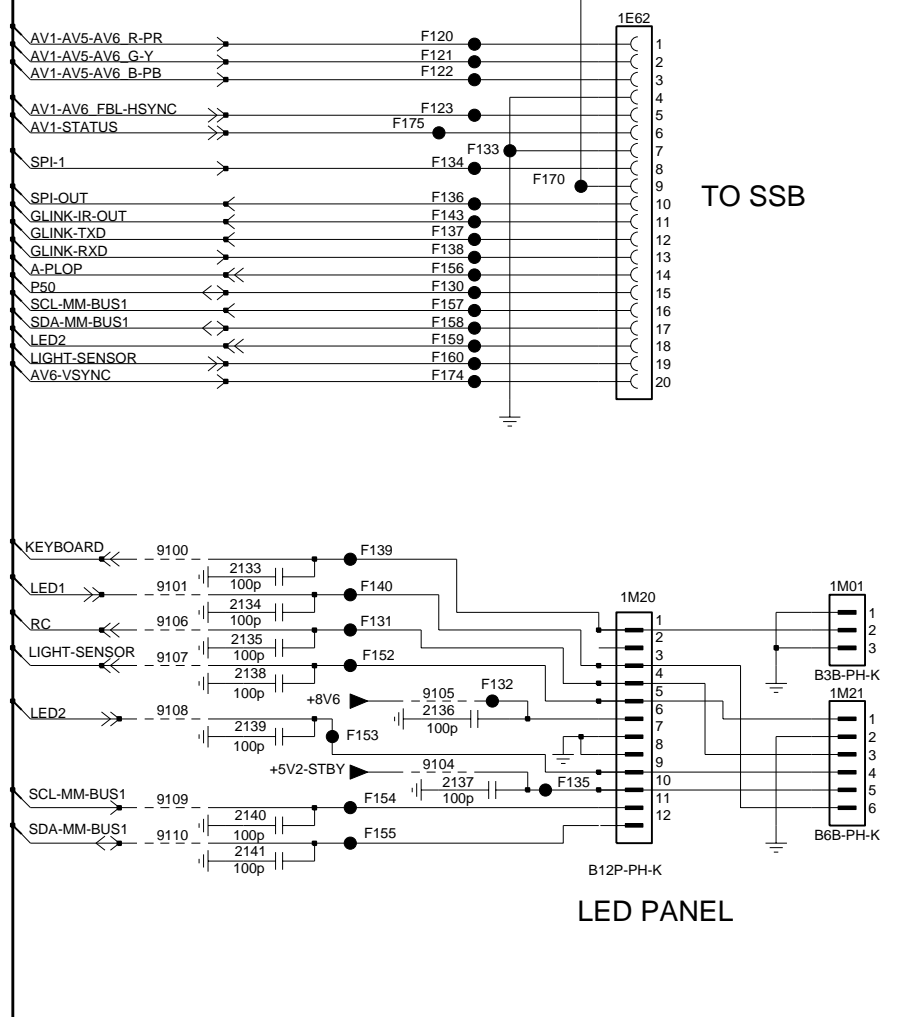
1E62

AV1-AV5-AV6_R-PR F120 1
AV1-AV5-AV6_G-Y F121 2
AV1-AV5-AV6_B-PB F122 3
4
AV1-AV6_FBL-HSYNC F123 5
AV1-STATUS F175 6
F133 7
SPI-1 F134 8
F170 9
SPI-OUT F136 10
GLINK-IR-OUT F143 11
GLINK-TXD F137 12
GLINK-RXD F138 13
A-PLOP F156 14
P50 F130 15
SCL-MM-BUS1 F157 16
SDA-MM-BUS1 F158 17
LED2 F159 18
LIGHT-SENSOR F160 19
AV6-VSYNC F174 20

TO SSB

KEYBOARD 9100 F139
2133
100p
LED1 9101 F140
2134
100p
RC 9106 F131
2135
100p
LIGHT-SENSOR 9107 F152
2138
100p
+8V6 9105 F132
2136
100p
LED2 9108
2139
100p
F153
+5V2-STBY 9104
2137
100p
F135
SCL-MM-BUS1 9109 F154
2140
100p
SDA-MM-BUS1 9110 F155
2141
100p

1M20
1 2 3 4 5 6 7 8 9 10 11 12
B12P-PH-K

1M01
1 2 3
B3B-PH-K

1M21
1 2 3 4 5 6
B6B-PH-K

LED PANEL